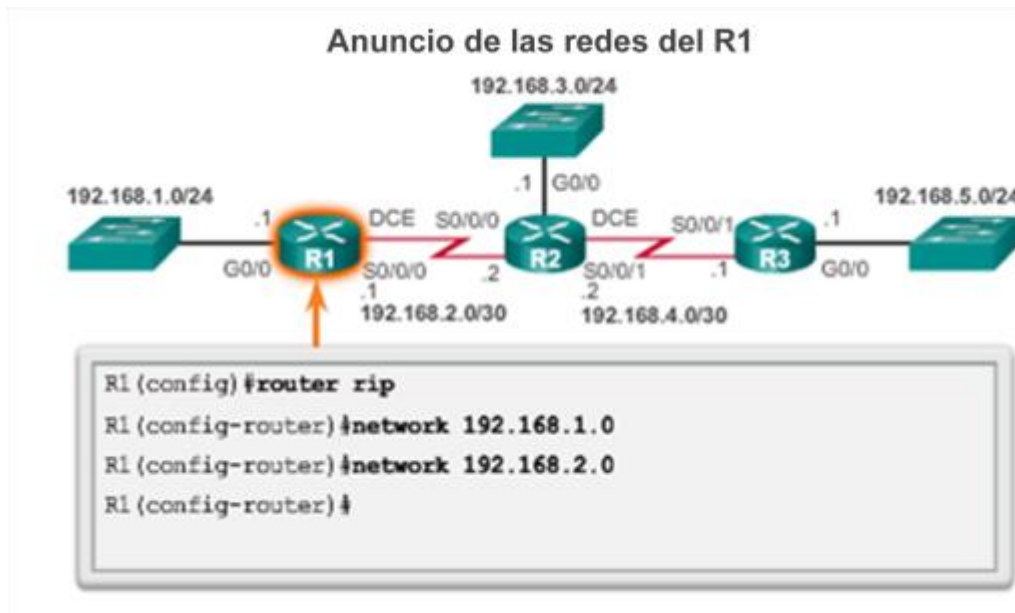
Anuncio de las redes del R1

192.168.3.0/24

.1 G0/0

192.168.1.0/24

.1 DCE S0/0/0 DCE S0/0/1 .1

192.168.5.0/24

G0/0 R1 S0/0/0 .2 R2 S0/0/1 .1 R3 G0/0

.1 .2

192.168.2.0/30 192.168.4.0/30

R1(config)#router rip
R1(config-router)#network 192.168.1.0
R1(config-router)#network 192.168.2.0
R1(config-router)#